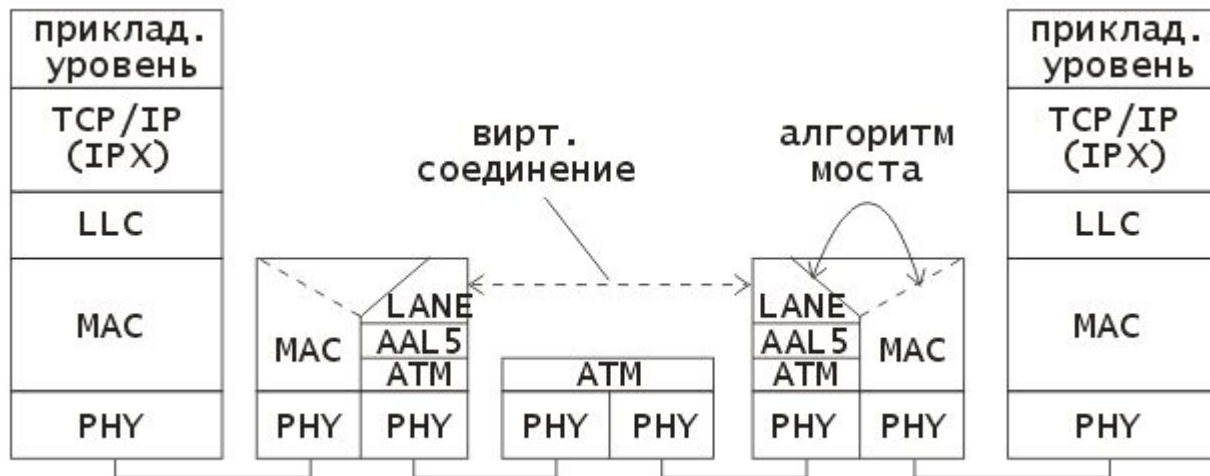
приклад. уровень

TCP/IP (IPX)

LLC

MAC

PHY

вирт. соединение

алгоритм моста

MAC

LANE

AAL5

ATM

PHY

PHY

ATM

PHY

PHY

LANE

AAL5

ATM

MAC

PHY

PHY

приклад. уровень

TCP/IP (IPX)

LLC

MAC

PHY